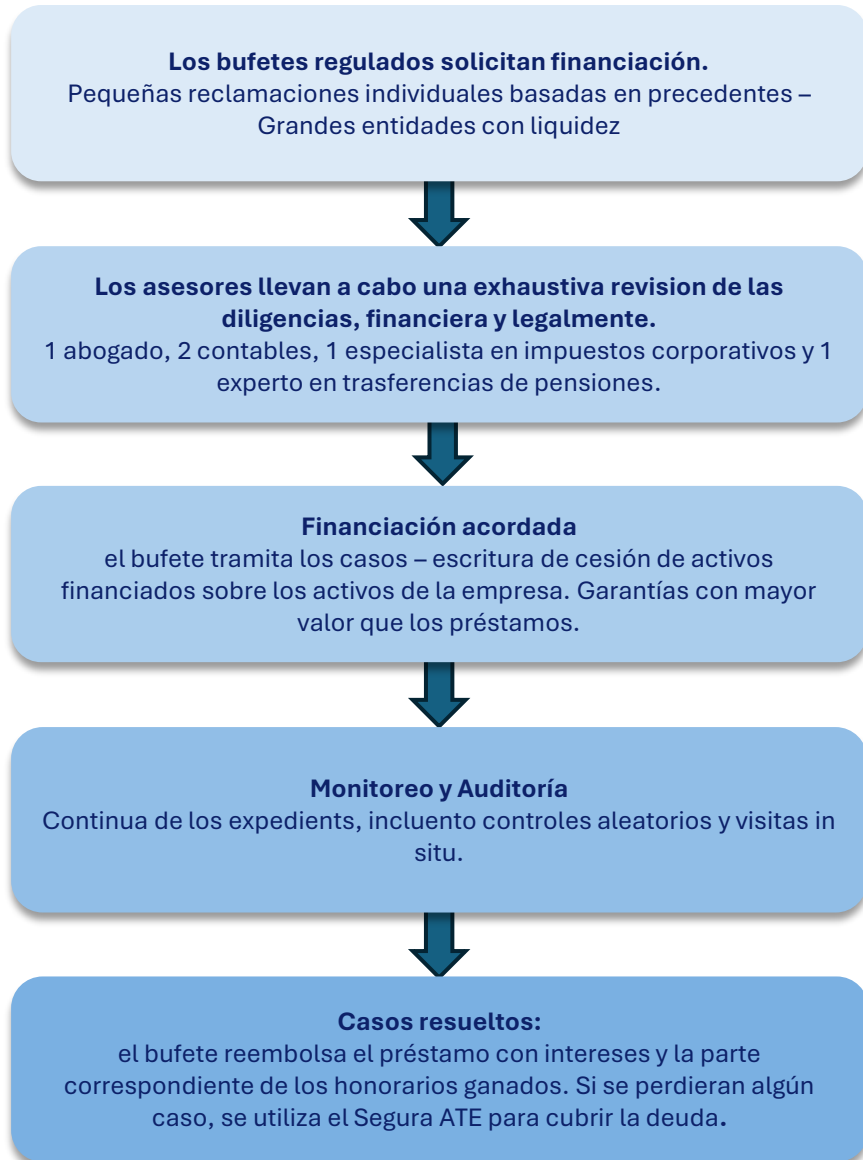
**Los bufetes regulados solicitan financiación.**
Pequeñas reclamaciones individuales basadas en precedentes – Grandes entidades con liquidez

**Los asesores llevan a cabo una exhaustiva revision de las diligencias, financiera y legalmente.**
1 abogado, 2 contables, 1 especialista en impuestos corporativos y 1 experto en trasferencias de pensiones.

**Financiación acordada**
el bufete tramita los casos – escritura de cesión de activos financiados sobre los activos de la empresa. Garantías con mayor valor que los préstamos.

**Monitoreo y Auditoría**
Continua de los expedients, incluento controles aleatorios y visitas in situ.

**Casos resueltos:**
el bufete reembolsa el préstamo con intereses y la parte correspondiente de los honorarios ganados. Si se perdieran algún caso, se utiliza el Segura ATE para cubrir la deuda.